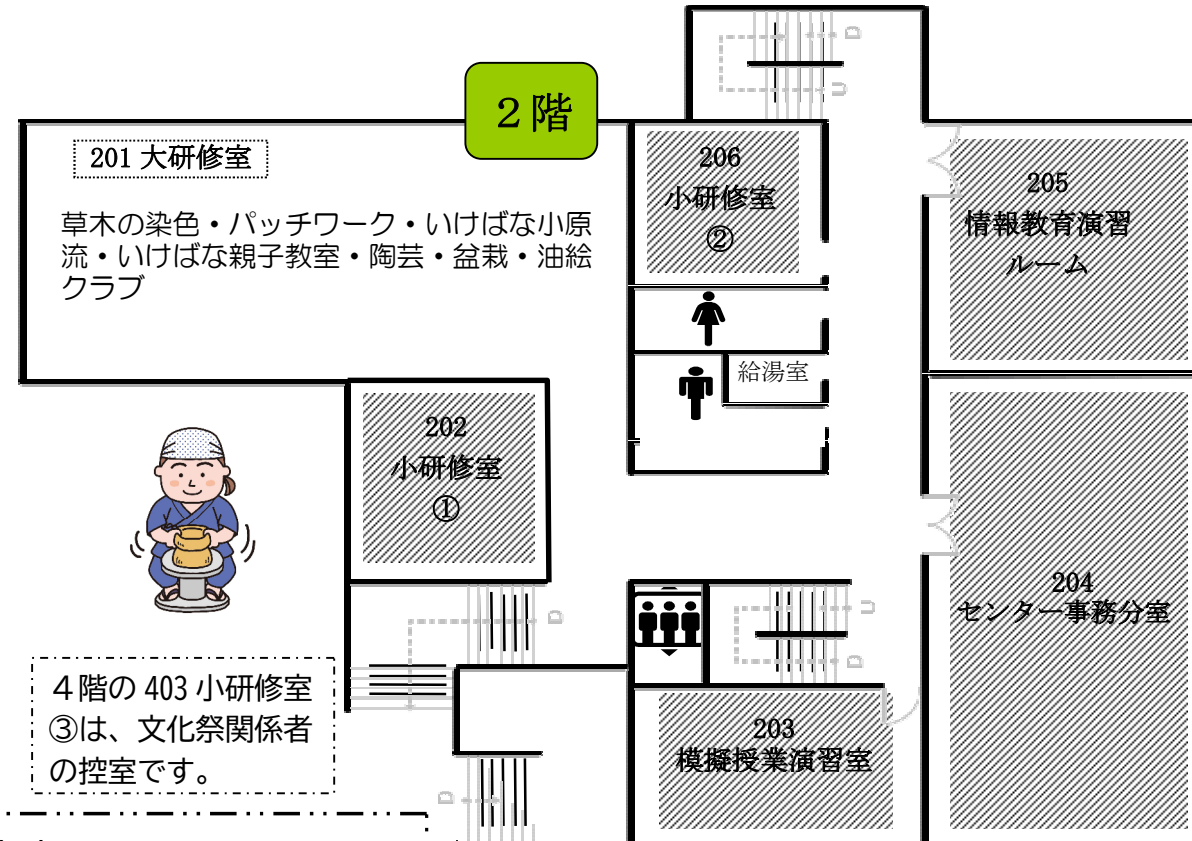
２階

201 大研修室

草木の染色・パッチワーク・いけばな小原流・いけばな親子教室・陶芸・盆栽・油絵クラブ

206
小研修室
②

205
情報教育演習
ルーム

給湯室

202
小研修室
①

204
センター事務分室

４階の 403 小研修室
③は、文化祭関係者
の控室です。

203
模擬授業演習室